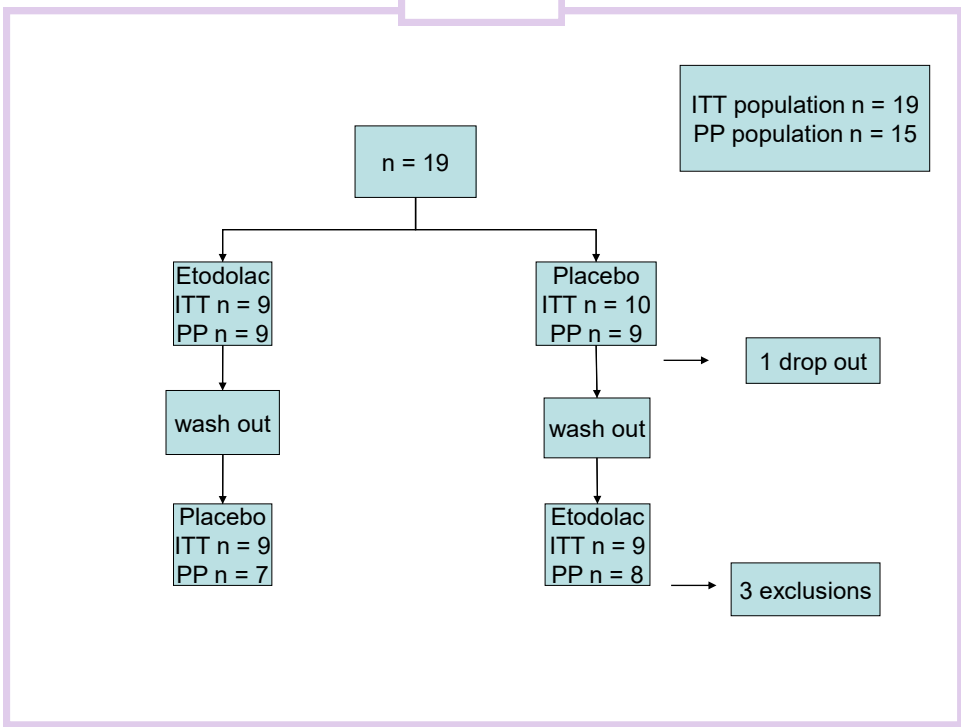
ITT population n = 19
PP population n = 15

n = 19

Etodolac
ITT n = 9
PP n = 9

Placebo
ITT n = 10
PP n = 9

1 drop out

wash out

wash out

Placebo
ITT n = 9
PP n = 7

Etodolac
ITT n = 9
PP n = 8

3 exclusions